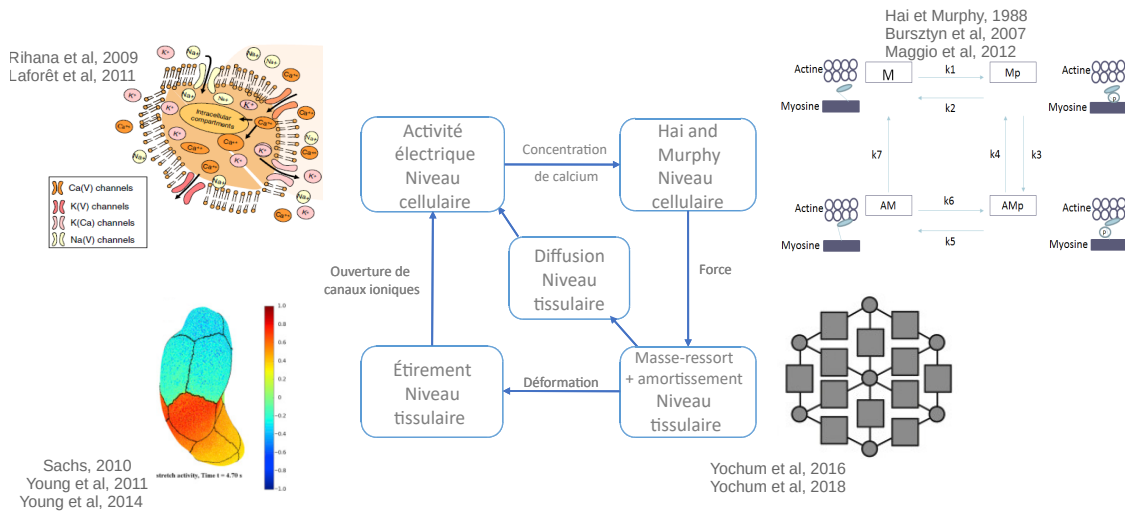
Rihana et al, 2009
Laforêt et al, 2011

Na+ K+ Ca++ Ca++ K+ Na+ K+ Ca++ K+ Ca++ K+ Na+ Ca++ Ca++ Ca++ Ca++ K+ K+ Ca++ Na+ K+

Intracellular compartments

Ca(V) channels
K(V) channels
K(Ca) channels
Na(V) channels

Hai et Murphy, 1988
Bursztyn et al, 2007
Maggio et al, 2012

Actine
Myosine
M
k1
Mp
k2
Actine
Myosine
k7
k4
k3
Actine
Myosine
AM
k6
AMp
k5
Actine
Myosine

Activité électrique Niveau cellulaire

Concentration de calcium

Hai and Murphy Niveau cellulaire

Diffusion Niveau tissulaire

Ouverture de canaux ioniques

Force

Étirement Niveau tissulaire

Déformation

Masse-ressort + amortissement Niveau tissulaire

1.0
0.8
0.6
0.4
0.2
0
-0.2
-0.4
-0.6
-0.8
-1.0

stretch activity, Time t = 4.70 s

Sachs, 2010
Young et al, 2011
Young et al, 2014

Yochum et al, 2016
Yochum et al, 2018